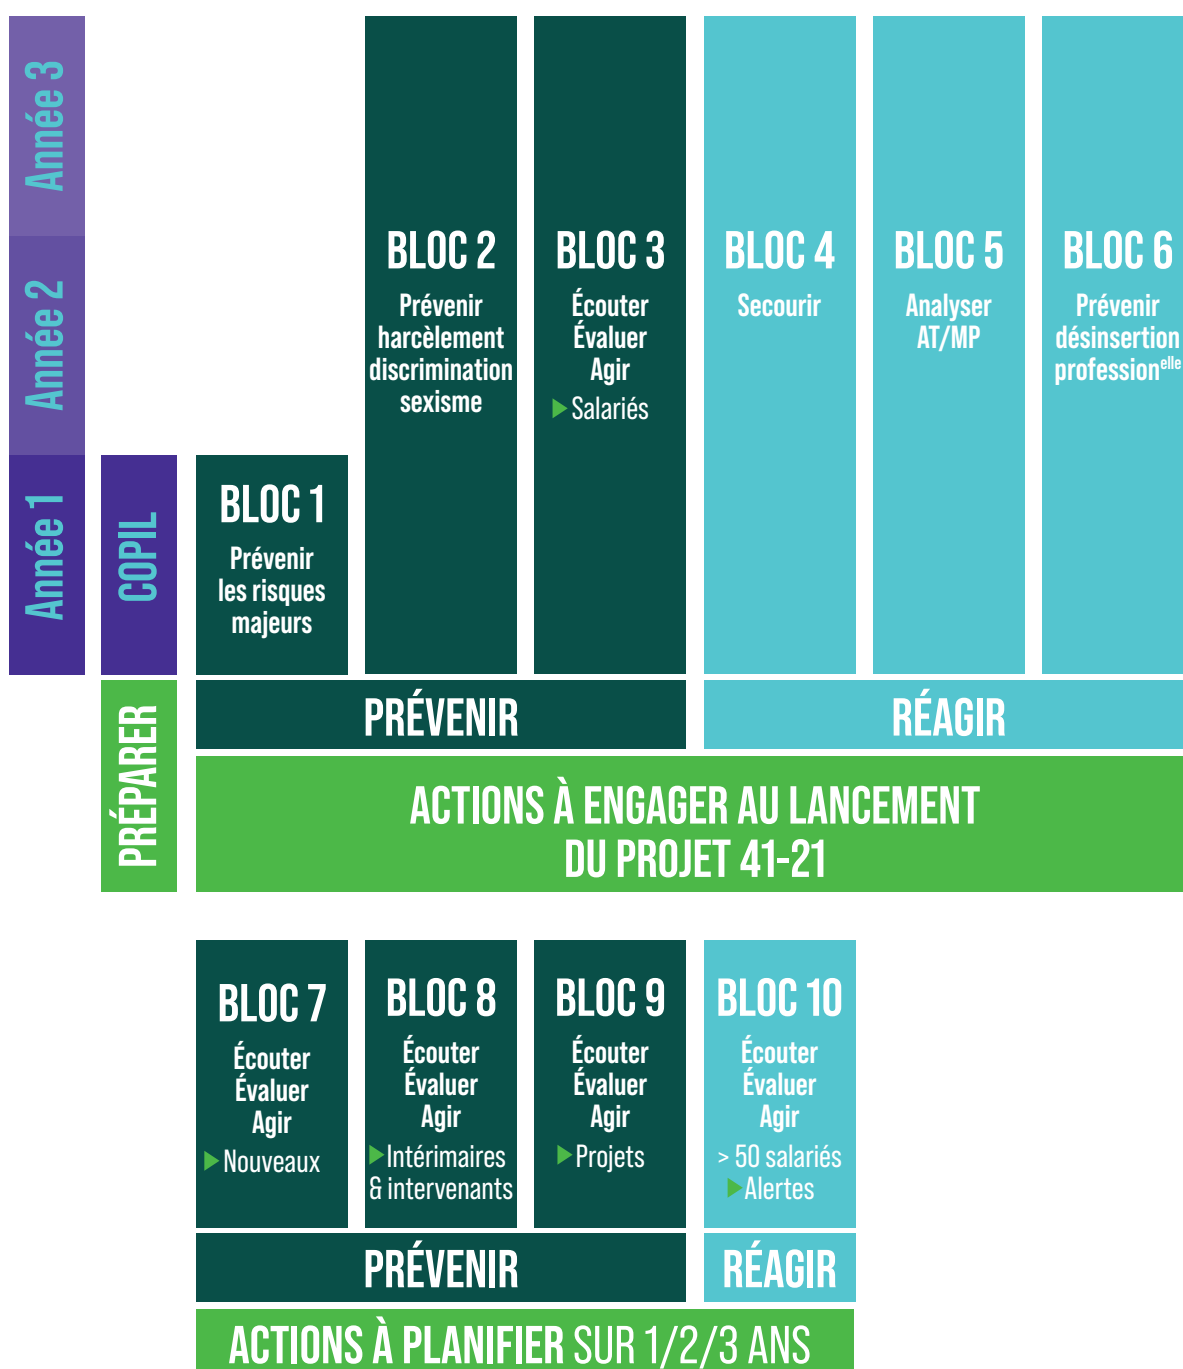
Année 3
Année 2
Année 1

COPIL

BLOC 1
Prévenir les risques majeurs

BLOC 2
Prévenir harcèlement discrimination sexisme

BLOC 3
Écouter Évaluer Agir
▶Salariés

BLOC 4
Secourir

BLOC 5
Analyser AT/MP

BLOC 6
Prévenir désinsertion professionelle

PRÉPARER

PRÉVENIR

RÉAGIR

ACTIONS À ENGAGER AU LANCEMENT DU PROJET 41-21

BLOC 7
Écouter Évaluer Agir
▶Nouveaux

BLOC 8
Écouter Évaluer Agir
▶Intérimaires & intervenants

BLOC 9
Écouter Évaluer Agir
▶Projets

BLOC 10
Écouter Évaluer Agir
> 50 salariés
▶Alertes

PRÉVENIR

RÉAGIR

ACTIONS À PLANIFIER SUR 1/2/3 ANS